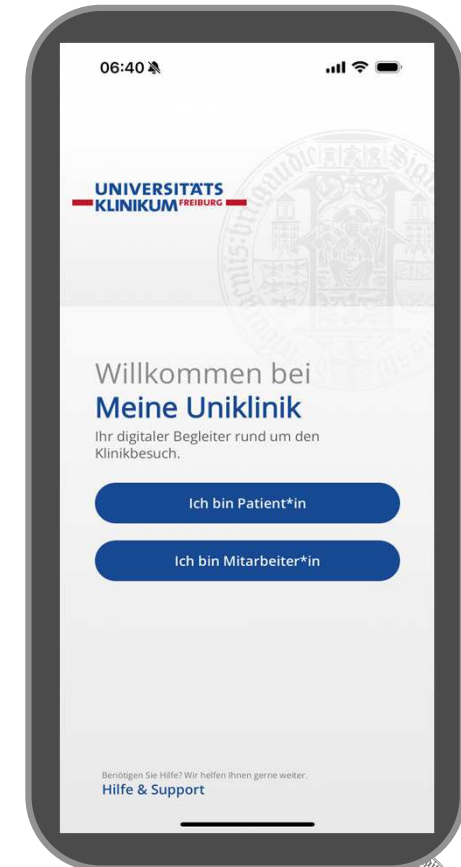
06:40

UNIVERSITÄTS KLINIKUM FREIBURG

Willkommen bei
Meine Uniklinik

Ihr digitaler Begleiter rund um den Klinikbesuch.

Ich bin Patient*in

Ich bin Mitarbeiter*in

Benötigen Sie Hilfe? Wir helfen Ihnen gerne weiter.
Hilfe & Support